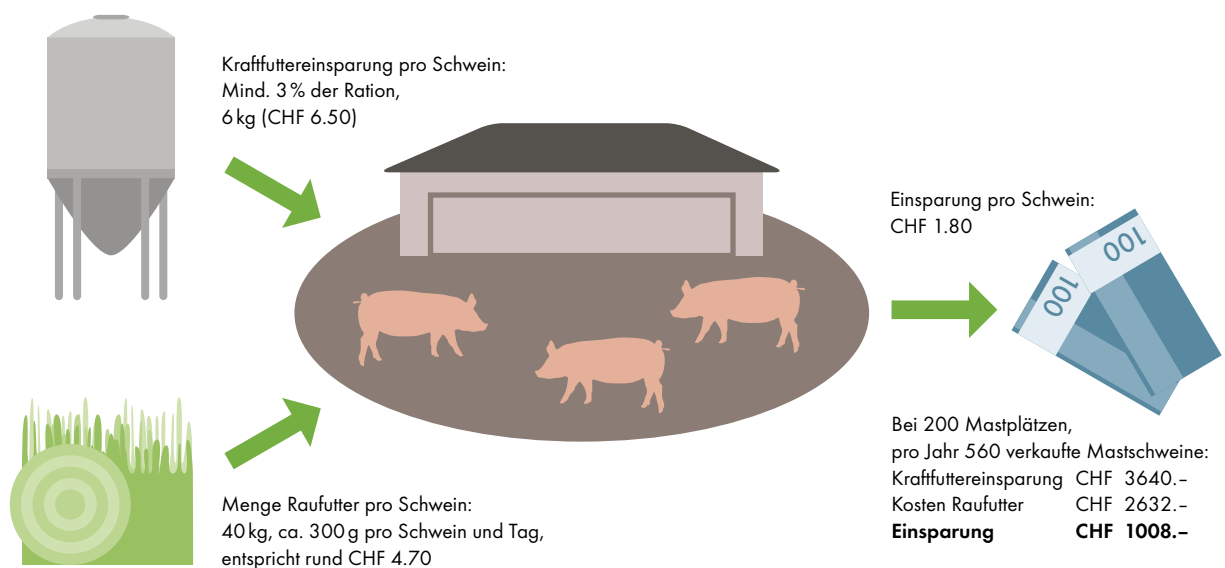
Kraftfuttereinsparung pro Schwein:
Mind. 3 % der Ration,
6 kg (CHF 6.50)

Einsparung pro Schwein:
CHF 1.80

100

100

Bei 200 Mastplätzen,
pro Jahr 560 verkaufte Mastschweine:

| | |
|---|---|
| Kraftfuttereinsparung | CHF 3640.– |
| Kosten Raufutter | CHF 2632.– |
| **Einsparung** | **CHF 1008.–** |

Menge Raufutter pro Schwein:
40 kg, ca. 300 g pro Schwein und Tag,
entspricht rund CHF 4.70